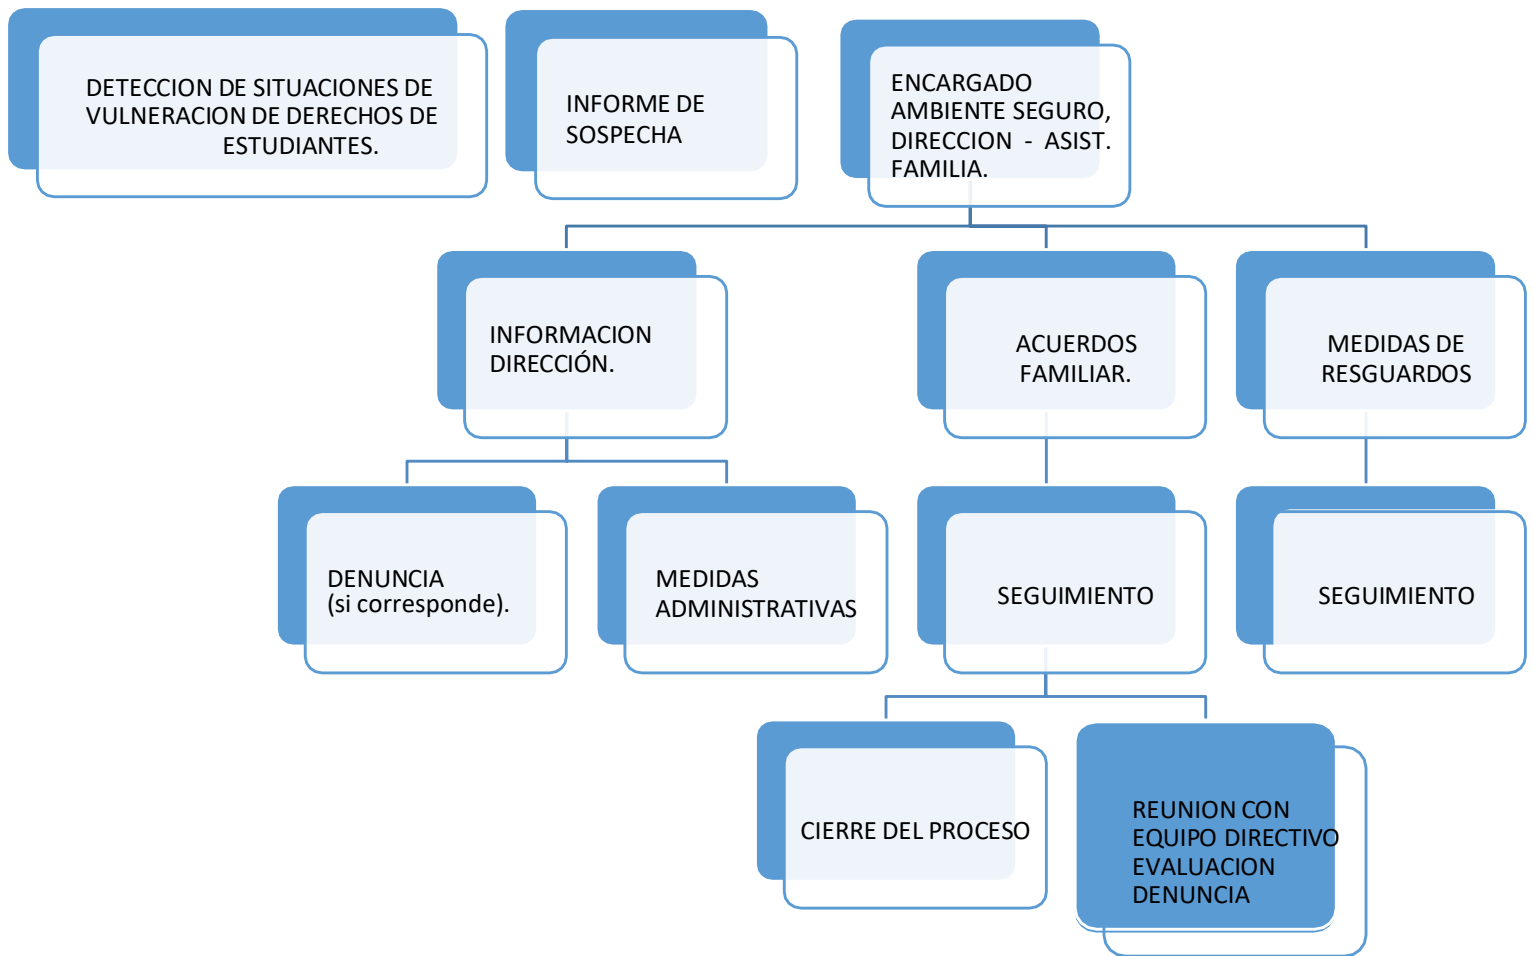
DETECCION DE SITUACIONES DE VULNERACION DE DERECHOS DE ESTUDIANTES.

INFORME DE SOSPECHA

ENCARGADO AMBIENTE SEGURO, DIRECCION - ASIST. FAMILIA.

INFORMACION DIRECCIÓN.

ACUERDOS FAMILIAR.

MEDIDAS DE RESGUARDOS

DENUNCIA (si corresponde).

MEDIDAS ADMINISTRATIVAS

SEGUIMIENTO

SEGUIMIENTO

CIERRE DEL PROCESO

REUNION CON EQUIPO DIRECTIVO EVALUACION DENUNCIA